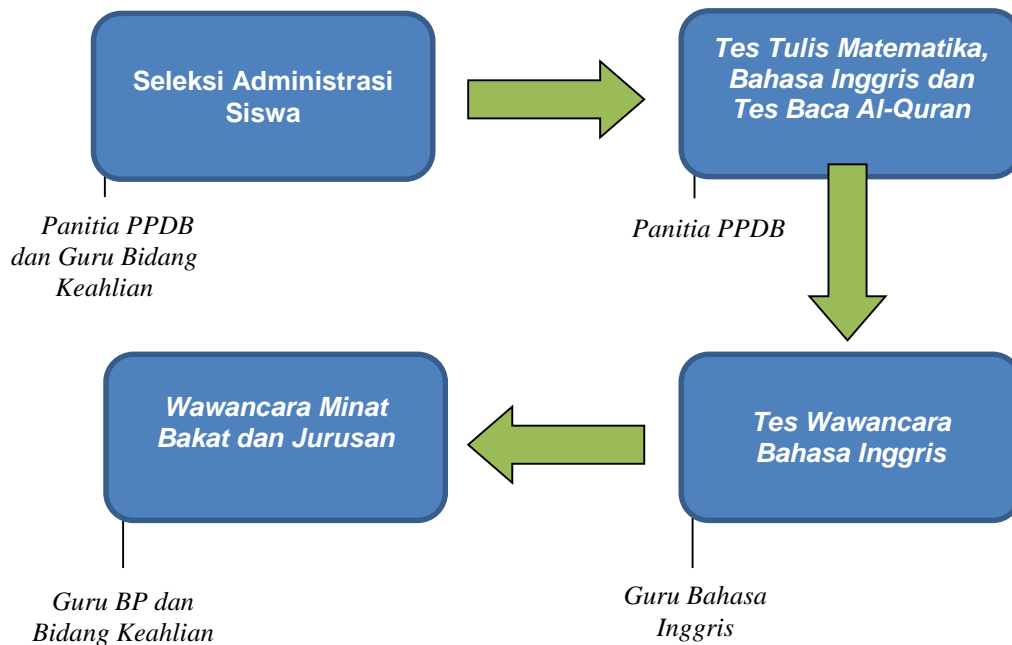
Seleksi Administrasi Siswa

Panitia PPDB dan Guru Bidang Keahlian

Tes Tulis Matematika, Bahasa Inggris dan Tes Baca Al-Quran

Panitia PPDB

Tes Wawancara Bahasa Inggris

Guru Bahasa Inggris

Wawancara Minat Bakat dan Jurusan

Guru BP dan Bidang Keahlian